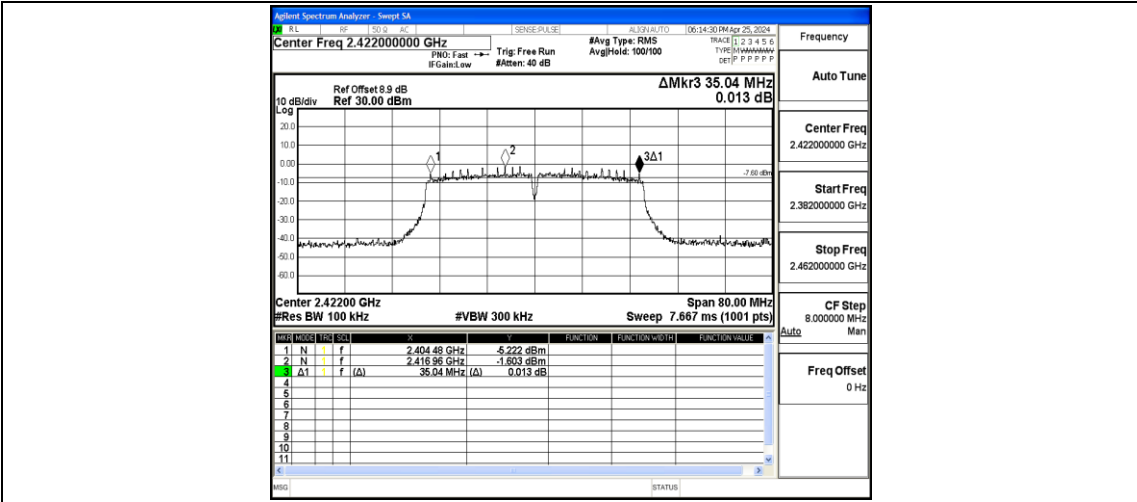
Agilent Spectrum Analyzer - Swept SA

RL RF 50 Ω AC SENSE:PULSE ALIGN AUTO 06:14:30 PM Apr 25, 2024

Center Freq 2.422000000 GHz

PNO: Fast IFGain:Low

Trig: Free Run #Atten: 40 dB

#Avg Type: RMS Avg|Hold: 100/100

TRACE 1 2 3 4 5 6 TYPE M WWWWW DET P P P P P P

Frequency

Ref Offset 8.9 dB 10 dB/div Ref 30.00 dBm Log

ΔMkr3 35.04 MHz 0.013 dB

20.0 10.0 0.00 -10.0 -20.0 -30.0 -40.0 -50.0 -60.0

1 2 3Δ1 -7.60 dBm

Center 2.42200 GHz #Res BW 100 kHz #VBW 300 kHz Span 80.00 MHz Sweep 7.667 ms (1001 pts)

| MKR | MODE | TRC | SCL | X | | Y | FUNCTION | FUNCTION WIDTH | FUNCTION VALUE |
|---|---|---|---|---|---|---|---|---|---|
| 1 | N | 1 | f | 2.404 48 GHz | | -5.222 dBm | | | |
| 2 | N | 1 | f | 2.416 96 GHz | | -1.603 dBm | | | |
| 3 | Δ1 | 1 | f (Δ) | 35.04 MHz | (Δ) | 0.013 dB | | | |
| 4 | | | | | | | | | |
| 5 | | | | | | | | | |
| 6 | | | | | | | | | |
| 7 | | | | | | | | | |
| 8 | | | | | | | | | |
| 9 | | | | | | | | | |
| 10 | | | | | | | | | |
| 11 | | | | | | | | | |

Auto Tune

Center Freq 2.422000000 GHz

Start Freq 2.382000000 GHz

Stop Freq 2.462000000 GHz

CF Step 8.000000 MHz Auto Man

Freq Offset 0 Hz

MSG STATUS